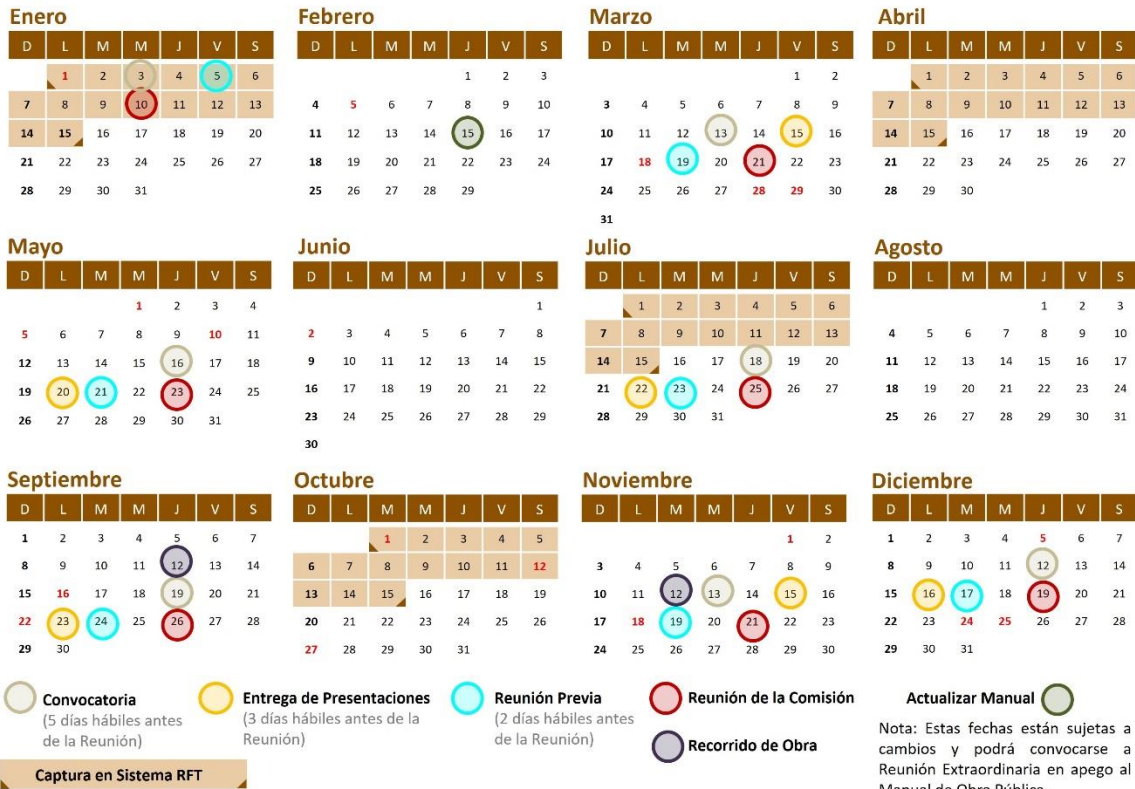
Enero
| D | L | M | M | J | V | S |
|---|---|---|---|---|---|---|
| | 1 | 2 | 3 | 4 | 5 | 6 |
| 7 | 8 | 9 | 10 | 11 | 12 | 13 |
| 14 | 15 | 16 | 17 | 18 | 19 | 20 |
| 21 | 22 | 23 | 24 | 25 | 26 | 27 |
| 28 | 29 | 30 | 31 | | | |

Febrero
| D | L | M | M | J | V | S |
|---|---|---|---|---|---|---|
| | | | | 1 | 2 | 3 |
| 4 | 5 | 6 | 7 | 8 | 9 | 10 |
| 11 | 12 | 13 | 14 | 15 | 16 | 17 |
| 18 | 19 | 20 | 21 | 22 | 23 | 24 |
| 25 | 26 | 27 | 28 | 29 | | |

Marzo
| D | L | M | M | J | V | S |
|---|---|---|---|---|---|---|
| | | | | | 1 | 2 |
| 3 | 4 | 5 | 6 | 7 | 8 | 9 |
| 10 | 11 | 12 | 13 | 14 | 15 | 16 |
| 17 | 18 | 19 | 20 | 21 | 22 | 23 |
| 24 | 25 | 26 | 27 | 28 | 29 | 30 |
| 31 | | | | | | |

Abril
| D | L | M | M | J | V | S |
|---|---|---|---|---|---|---|
| | 1 | 2 | 3 | 4 | 5 | 6 |
| 7 | 8 | 9 | 10 | 11 | 12 | 13 |
| 14 | 15 | 16 | 17 | 18 | 19 | 20 |
| 21 | 22 | 23 | 24 | 25 | 26 | 27 |
| 28 | 29 | 30 | | | | |

Mayo
| D | L | M | M | J | V | S |
|---|---|---|---|---|---|---|
| | | | 1 | 2 | 3 | 4 |
| 5 | 6 | 7 | 8 | 9 | 10 | 11 |
| 12 | 13 | 14 | 15 | 16 | 17 | 18 |
| 19 | 20 | 21 | 22 | 23 | 24 | 25 |
| 26 | 27 | 28 | 29 | 30 | 31 | |

Junio
| D | L | M | M | J | V | S |
|---|---|---|---|---|---|---|
| | | | | | | 1 |
| 2 | 3 | 4 | 5 | 6 | 7 | 8 |
| 9 | 10 | 11 | 12 | 13 | 14 | 15 |
| 16 | 17 | 18 | 19 | 20 | 21 | 22 |
| 23 | 24 | 25 | 26 | 27 | 28 | 29 |
| 30 | | | | | | |

Julio
| D | L | M | M | J | V | S |
|---|---|---|---|---|---|---|
| | 1 | 2 | 3 | 4 | 5 | 6 |
| 7 | 8 | 9 | 10 | 11 | 12 | 13 |
| 14 | 15 | 16 | 17 | 18 | 19 | 20 |
| 21 | 22 | 23 | 24 | 25 | 26 | 27 |
| 28 | 29 | 30 | 31 | | | |

Agosto
| D | L | M | M | J | V | S |
|---|---|---|---|---|---|---|
| | | | | 1 | 2 | 3 |
| 4 | 5 | 6 | 7 | 8 | 9 | 10 |
| 11 | 12 | 13 | 14 | 15 | 16 | 17 |
| 18 | 19 | 20 | 21 | 22 | 23 | 24 |
| 25 | 26 | 27 | 28 | 29 | 30 | 31 |

Septiembre
| D | L | M | M | J | V | S |
|---|---|---|---|---|---|---|
| 1 | 2 | 3 | 4 | 5 | 6 | 7 |
| 8 | 9 | 10 | 11 | 12 | 13 | 14 |
| 15 | 16 | 17 | 18 | 19 | 20 | 21 |
| 22 | 23 | 24 | 25 | 26 | 27 | 28 |
| 29 | 30 | | | | | |

Octubre
| D | L | M | M | J | V | S |
|---|---|---|---|---|---|---|
| | | 1 | 2 | 3 | 4 | 5 |
| 6 | 7 | 8 | 9 | 10 | 11 | 12 |
| 13 | 14 | 15 | 16 | 17 | 18 | 19 |
| 20 | 21 | 22 | 23 | 24 | 25 | 26 |
| 27 | 28 | 29 | 30 | 31 | | |

Noviembre
| D | L | M | M | J | V | S |
|---|---|---|---|---|---|---|
| | | | | | 1 | 2 |
| 3 | 4 | 5 | 6 | 7 | 8 | 9 |
| 10 | 11 | 12 | 13 | 14 | 15 | 16 |
| 17 | 18 | 19 | 20 | 21 | 22 | 23 |
| 24 | 25 | 26 | 27 | 28 | 29 | 30 |

Diciembre
| D | L | M | M | J | V | S |
|---|---|---|---|---|---|---|
| 1 | 2 | 3 | 4 | 5 | 6 | 7 |
| 8 | 9 | 10 | 11 | 12 | 13 | 14 |
| 15 | 16 | 17 | 18 | 19 | 20 | 21 |
| 22 | 23 | 24 | 25 | 26 | 27 | 28 |
| 29 | 30 | 31 | | | | |

Convocatoria
(5 días hábiles antes de la Reunión)

Entrega de Presentaciones
(3 días hábiles antes de la Reunión)

Reunión Previa
(2 días hábiles antes de la Reunión)

Reunión de la Comisión

Recorrido de Obra

Actualizar Manual

Nota: Estas fechas están sujetas a cambios y podrá convocarse a Reunión Extraordinaria en apego al Manual de Obra Pública.

Captura en Sistema RFT